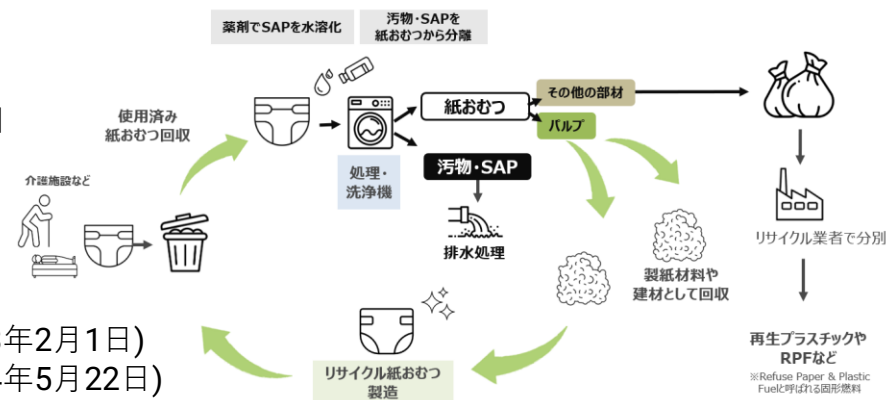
薬剤でSAPを水溶化

汚物・SAPを
紙おむつから分離

使用済み
紙おむつ回収

介護施設など

処理・
洗浄機

紙おむつ

その他の部材

パルプ

汚物・SAP

排水処理

製紙材料や
建材として回収

リサイクル業者で分別

再生プラスチックや
RPFなど

※Refuse Paper & Plastic Fuelと呼ばれる固形燃料

リサイクル紙おむつ
製造

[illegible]年2月1日)
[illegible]年5月22日)